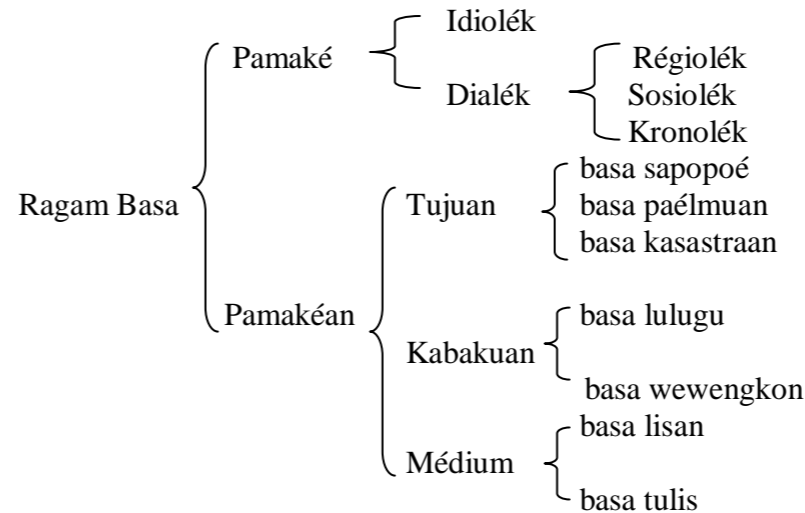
Ragam Basa

Pamaké

Idiolék

Dialék

Régiolék

Sosiolék

Kronolék

Pamakéan

Tujuan

basa sapopoé

basa paélmuan

basa kasastraan

Kabakuan

basa lulugu

basa wewengkon

Médium

basa lisan

basa tulis